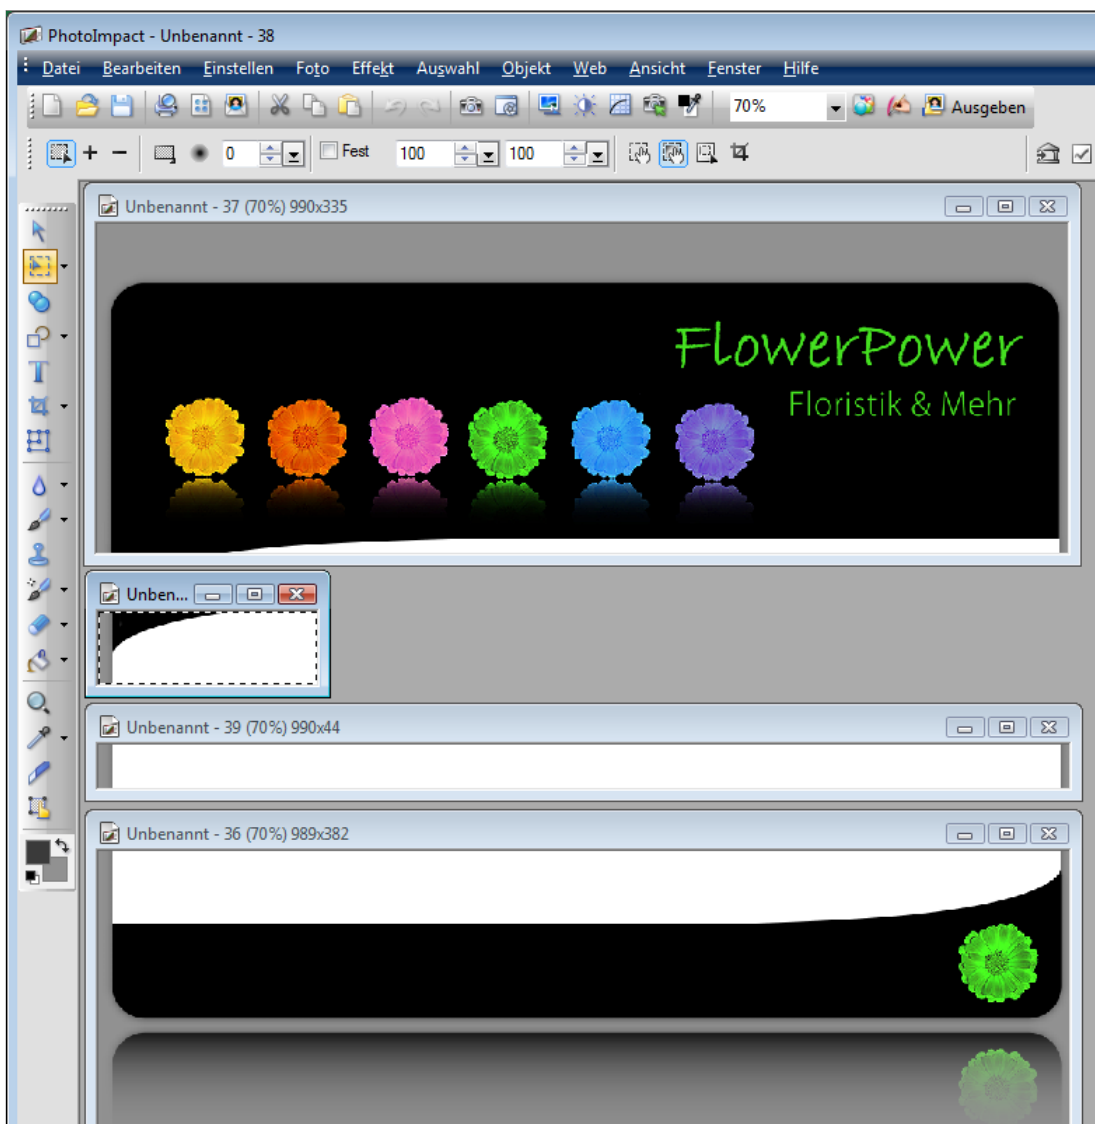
PhotoImpact - Unbenannt - 38

Datei Bearbeiten Einstellen Foto Effekt Auswahl Objekt Web Ansicht Fenster Hilfe

70%

Ausgeben

0

Fest

100

100

Unbenannt - 37 (70%) 990x335

FlowerPower

Floristik & Mehr

Unben...

Unbenannt - 39 (70%) 990x44

Unbenannt - 36 (70%) 989x382